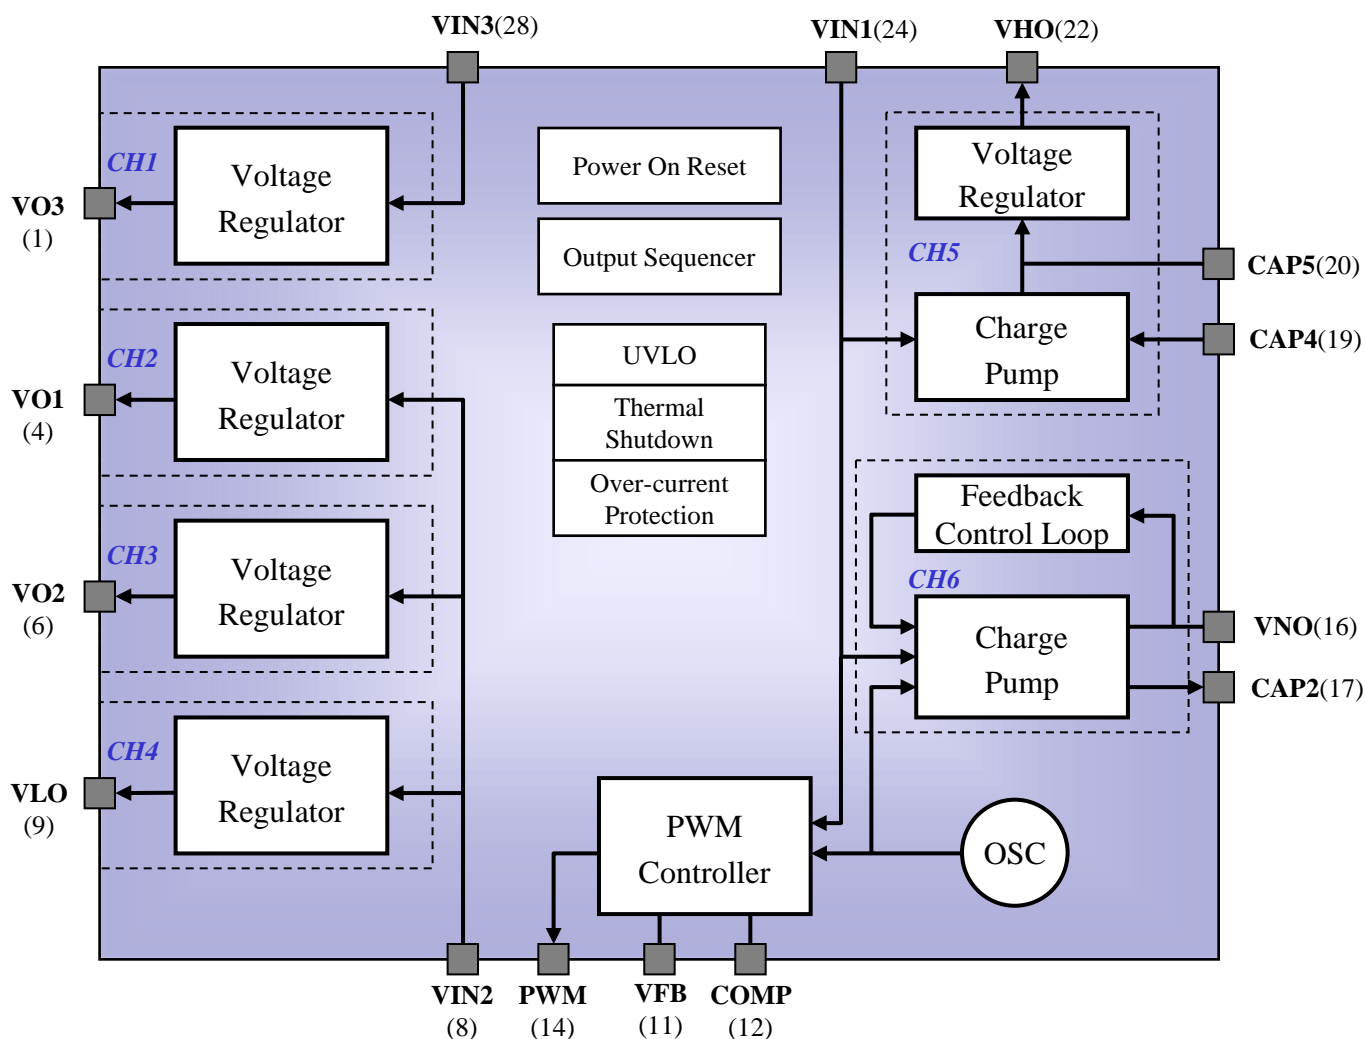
VIN3(28)

VIN1(24)

VHO(22)

CH1

Voltage Regulator

VO3 (1)

Power On Reset

Output Sequencer

Voltage Regulator

CH5

CAP5(20)

Charge Pump

CAP4(19)

CH2

Voltage Regulator

VO1 (4)

UVLO

Thermal Shutdown

Over-current Protection

Feedback Control Loop

CH3

Voltage Regulator

VO2 (6)

CH6

Charge Pump

VNO(16)

CAP2(17)

CH4

Voltage Regulator

VLO (9)

PWM Controller

OSC

VIN2 (8)

PWM (14)

VFB (11)

COMP (12)